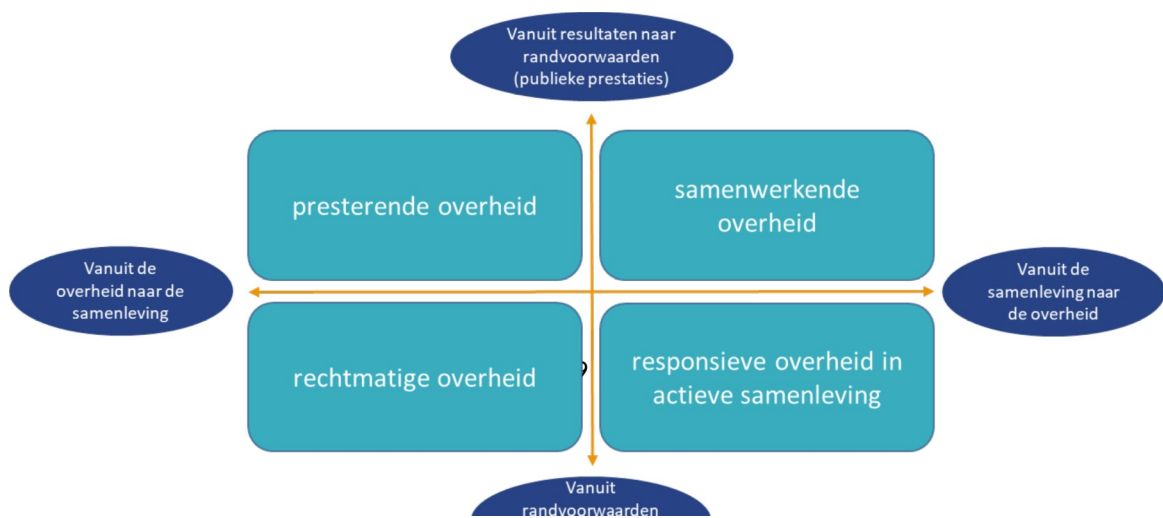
Vanuit resultaten naar randvoorwaarden (publieke prestaties)

presterende overheid

samenwerkende overheid

Vanuit de overheid naar de samenleving

Vanuit de samenleving naar de overheid

rechtmatige overheid

responsieve overheid in actieve samenleving

Vanuit randvoorwaarden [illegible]